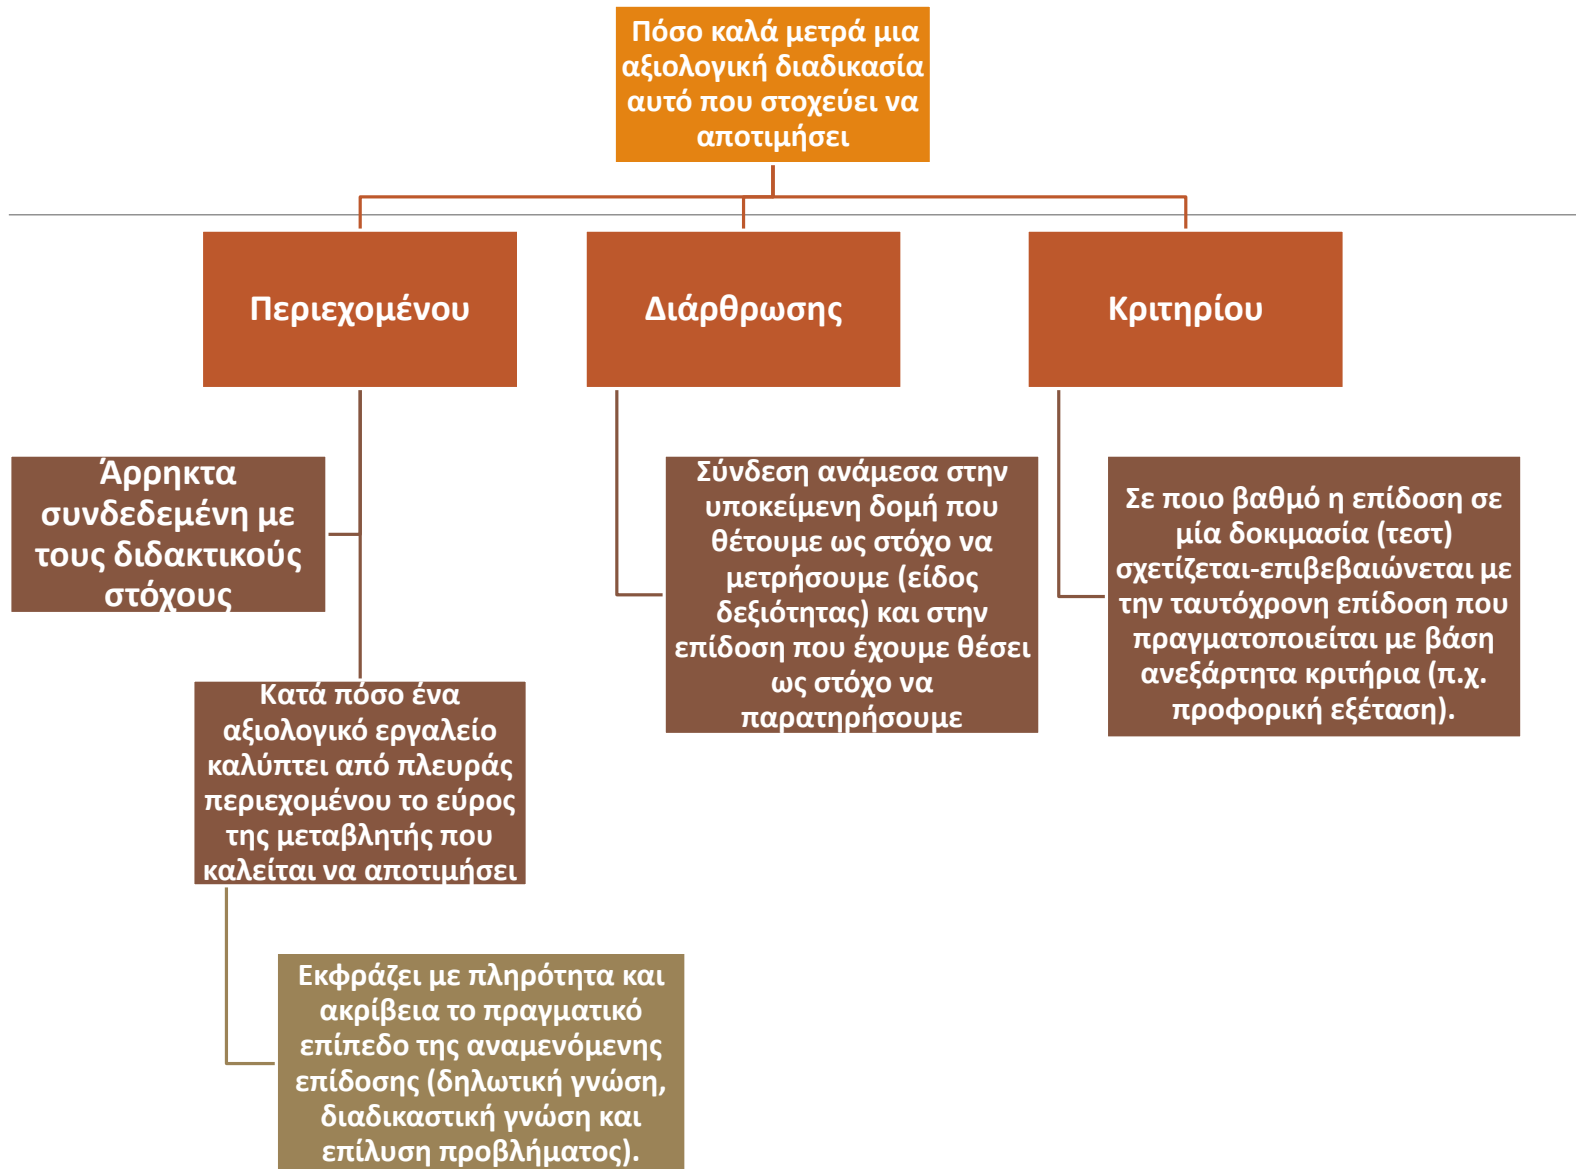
Πόσο καλά μετρά μια αξιολογική διαδικασία αυτό που στοχεύει να αποτιμήσει

Περιεχομένου

Διάρθρωσης

Κριτηρίου

Άρρηκτα συνδεδεμένη με τους διδακτικούς στόχους

Κατά πόσο ένα αξιολογικό εργαλείο καλύπτει από πλευράς περιεχομένου το εύρος της μεταβλητής που καλείται να αποτιμήσει

Εκφράζει με πληρότητα και ακρίβεια το πραγματικό επίπεδο της αναμενόμενης επίδοσης (δηλωτική γνώση, διαδικαστική γνώση και επίλυση προβλήματος).

Σύνδεση ανάμεσα στην υποκείμενη δομή που θέτουμε ως στόχο να μετρήσουμε (είδος δεξιότητας) και στην επίδοση που έχουμε θέσει ως στόχο να παρατηρήσουμε

Σε ποιο βαθμό η επίδοση σε μία δοκιμασία (τεστ) σχετίζεται-επιβεβαιώνεται με την ταυτόχρονη επίδοση που πραγματοποιείται με βάση ανεξάρτητα κριτήρια (π.χ. προφορική εξέταση).